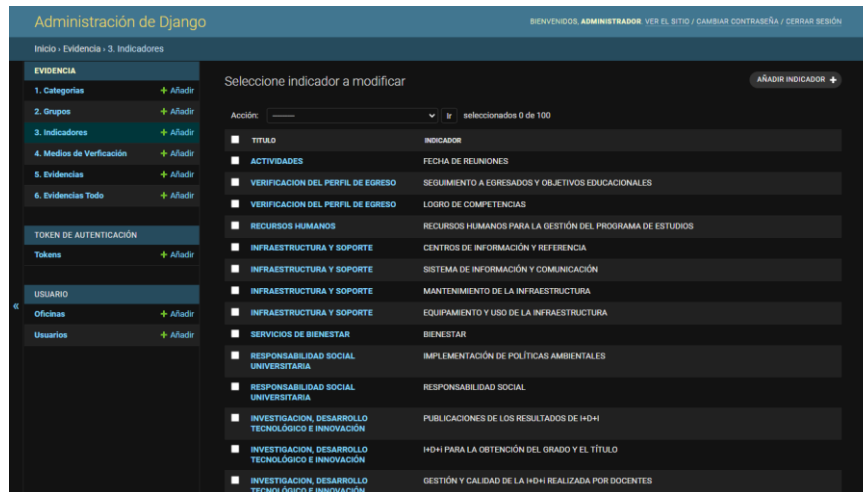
Administración de Django

BIENVENIDOS, ADMINISTRADOR. VER EL SITIO / CAMBIAR CONTRASEÑA / CERRAR SESIÓN

Inicio › Evidencia › 3. Indicadores

EVIDENCIA
1. Categorias + Añadir
2. Grupos + Añadir
3. Indicadores + Añadir
4. Medios de Verficación + Añadir
5. Evidencias + Añadir
6. Evidencias Todo + Añadir

TOKEN DE AUTENTICACIÓN
Tokens + Añadir

USUARIO
Oficinas + Añadir
Usuarios + Añadir

«

Seleccione indicador a modificar

AÑADIR INDICADOR +

Acción: --------- Ir seleccionados 0 de 100

| TITULO | INDICADOR |
|---|---|
| ACTIVIDADES | FECHA DE REUNIONES |
| VERIFICACION DEL PERFIL DE EGRESO | SEGUIMIENTO A EGRESADOS Y OBJETIVOS EDUCACIONALES |
| VERIFICACION DEL PERFIL DE EGRESO | LOGRO DE COMPETENCIAS |
| RECURSOS HUMANOS | RECURSOS HUMANOS PARA LA GESTIÓN DEL PROGRAMA DE ESTUDIOS |
| INFRAESTRUCTURA Y SOPORTE | CENTROS DE INFORMACIÓN Y REFERENCIA |
| INFRAESTRUCTURA Y SOPORTE | SISTEMA DE INFORMACIÓN Y COMUNICACIÓN |
| INFRAESTRUCTURA Y SOPORTE | MANTENIMIENTO DE LA INFRAESTRUCTURA |
| INFRAESTRUCTURA Y SOPORTE | EQUIPAMIENTO Y USO DE LA INFRAESTRUCTURA |
| SERVICIOS DE BIENESTAR | BIENESTAR |
| RESPONSABILIDAD SOCIAL UNIVERSITARIA | IMPLEMENTACIÓN DE POLÍTICAS AMBIENTALES |
| RESPONSABILIDAD SOCIAL UNIVERSITARIA | RESPONSABILIDAD SOCIAL |
| INVESTIGACION, DESARROLLO TECNOLÓGICO E INNOVACIÓN | PUBLICACIONES DE LOS RESULTADOS DE I+D+I |
| INVESTIGACION, DESARROLLO TECNOLÓGICO E INNOVACIÓN | I+D+I PARA LA OBTENCIÓN DEL GRADO Y EL TÍTULO |
| INVESTIGACION, DESARROLLO TECNOLÓGICO E INNOVACIÓN | GESTIÓN Y CALIDAD DE LA I+D+I REALIZADA POR DOCENTES |